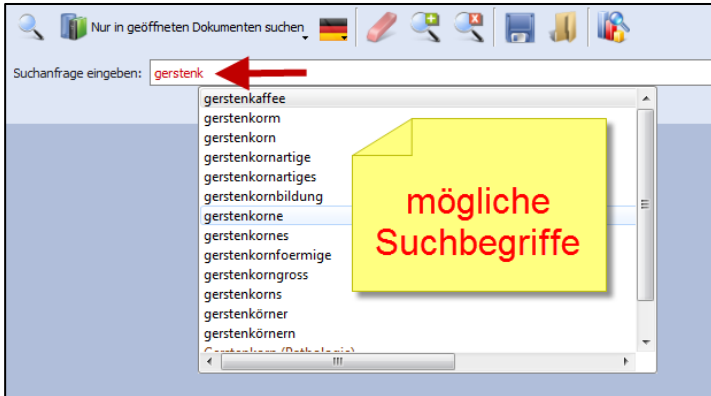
Nur in geöffneten Dokumenten suchen

Suchanfrage eingeben: gerstenk

gerstenkaffee
gerstenkorm
gerstenkorn
gerstenkornartige
gerstenkornartiges
gerstenkornbildung
gerstenkorne
gerstenkornes
gerstenkornfoermige
gerstenkorngross
gerstenkorns
gerstenkörner
gerstenkörnern
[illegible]

mögliche Suchbegriffe